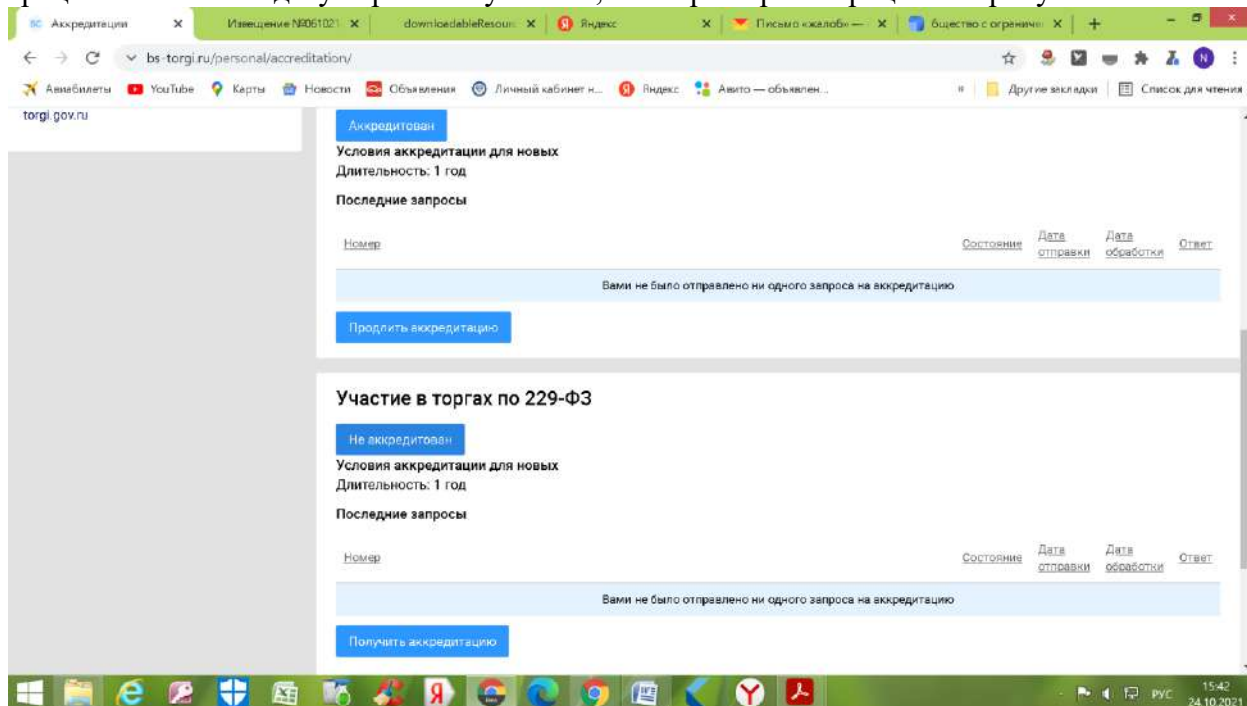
Аккредитации
Извещение №061021
downloadableResour
Яндекс
Письмо «жалоб» —
бщество с ограниче

bs-torgi.ru/personal/accreditation/

Авиабилеты YouTube Карты Новости Объявления Личный кабинет н... Яндекс Авито — объявлен... Другие закладки Список для чтения

torgi.gov.ru

Аккредитован
Условия аккредитации для новых
Длительность: 1 год

Последние запросы

| Номер | Состояние | Дата отправки | Дата обработки | Ответ |
|---|---|---|---|---|
| Вами не было отправлено ни одного запроса на аккредитацию | | | | |

Продлить аккредитацию

Участие в торгах по 229-ФЗ

Не аккредитован
Условия аккредитации для новых
Длительность: 1 год

Последние запросы

| Номер | Состояние | Дата отправки | Дата обработки | Ответ |
|---|---|---|---|---|
| Вами не было отправлено ни одного запроса на аккредитацию | | | | |

Получить аккредитацию

РУС 15:42 24.10.2021